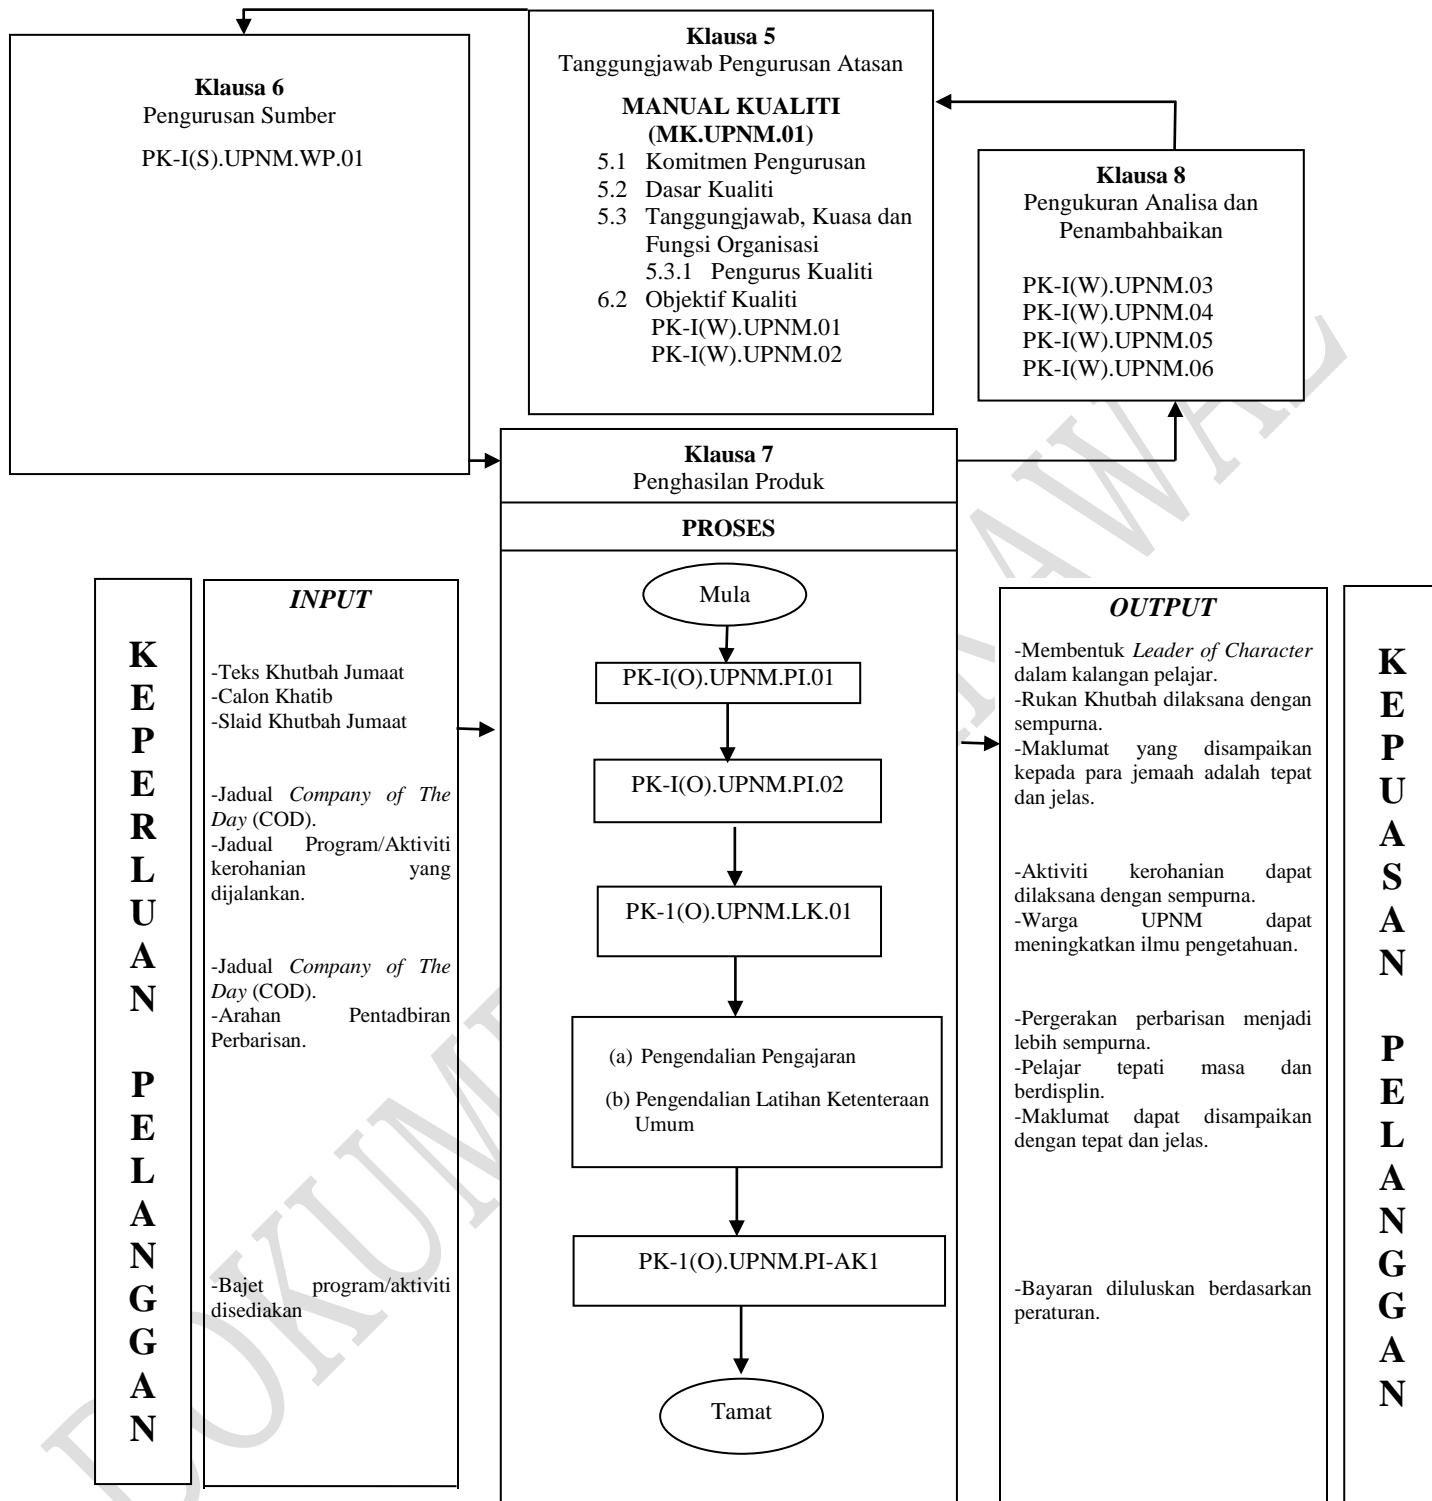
**Klausa 6**
Pengurusan Sumber

PK-I(S).UPNM.WP.01

**Klausa 5**
Tanggungjawab Pengurusan Atasan

**MANUAL KUALITI (MK.UPNM.01)**
5.1 Komitmen Pengurusan
5.2 Dasar Kualiti
5.3 Tanggungjawab, Kuasa dan Fungsi Organisasi
5.3.1 Pengurus Kualiti
6.2 Objektif Kualiti
PK-I(W).UPNM.01
PK-I(W).UPNM.02

**Klausa 8**
Pengukuran Analisa dan Penambahbaikan

PK-I(W).UPNM.03
PK-I(W).UPNM.04
PK-I(W).UPNM.05
PK-I(W).UPNM.06

**Klausa 7**
Penghasilan Produk

**PROSES**

K E P E R L U A N P E L A N G G A N

*INPUT*

-Teks Khutbah Jumaat
-Calon Khatib
-Slaid Khutbah Jumaat

-Jadual *Company of The Day* (COD).
-Jadual Program/Aktiviti kerohanian yang dijalankan.

-Jadual *Company of The Day* (COD).
-Arahan Pentadbiran Perbarisan.

-Bajet program/aktiviti disediakan

Mula

PK-I(O).UPNM.PI.01

PK-I(O).UPNM.PI.02

PK-1(O).UPNM.LK.01

(a) Pengendalian Pengajaran
(b) Pengendalian Latihan Ketenteraan Umum

PK-1(O).UPNM.PI-AK1

Tamat

*OUTPUT*

-Membentuk *Leader of Character* dalam kalangan pelajar.
-Rukan Khutbah dilaksana dengan sempurna.
-Maklumat yang disampaikan kepada para jemaah adalah tepat dan jelas.

-Aktiviti kerohanian dapat dilaksana dengan sempurna.
-Warga UPNM dapat meningkatkan ilmu pengetahuan.

-Pergerakan perbarisan menjadi lebih sempurna.
-Pelajar tepati masa dan berdisplin.
-Maklumat dapat disampaikan dengan tepat dan jelas.

-Bayaran diluluskan berdasarkan peraturan.

K E P U A S A N P E L A N G G A N